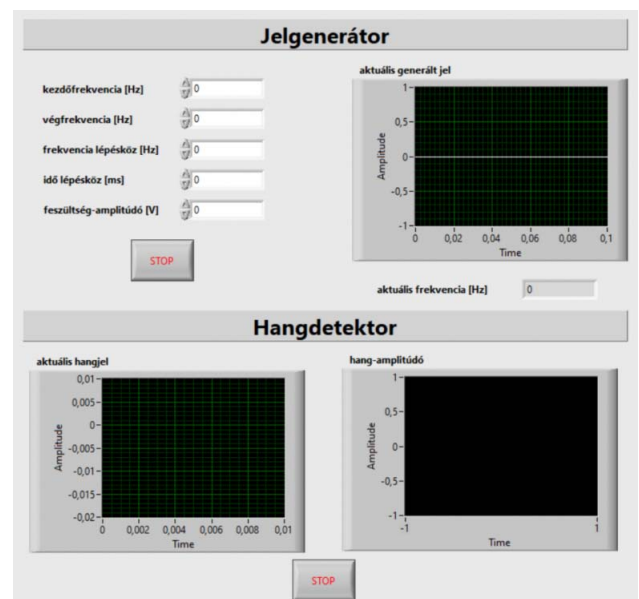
Jelgenerátor

kezdőfrekvencia [Hz] 0

végfrekvencia [Hz] 0

frekvencia lépésköz [Hz] 0

idő lépésköz [ms] 0

feszültség-amplitúdó [V] 0

STOP

aktuális generált jel

1
0,5
0
-0,5
-1
Amplitude
0 0,02 0,04 0,06 0,08 0,1
Time

aktuális frekvencia [Hz] 0

Hangdetektor

aktuális hangjel

0,01
0,005
0
-0,005
-0,01
-0,015
-0,02
Amplitude
0 0,002 0,004 0,006 0,008 0,01
Time

hang-amplitúdó

1
0,5
0
-0,5
-1
Amplitude
-1 1
Time

STOP